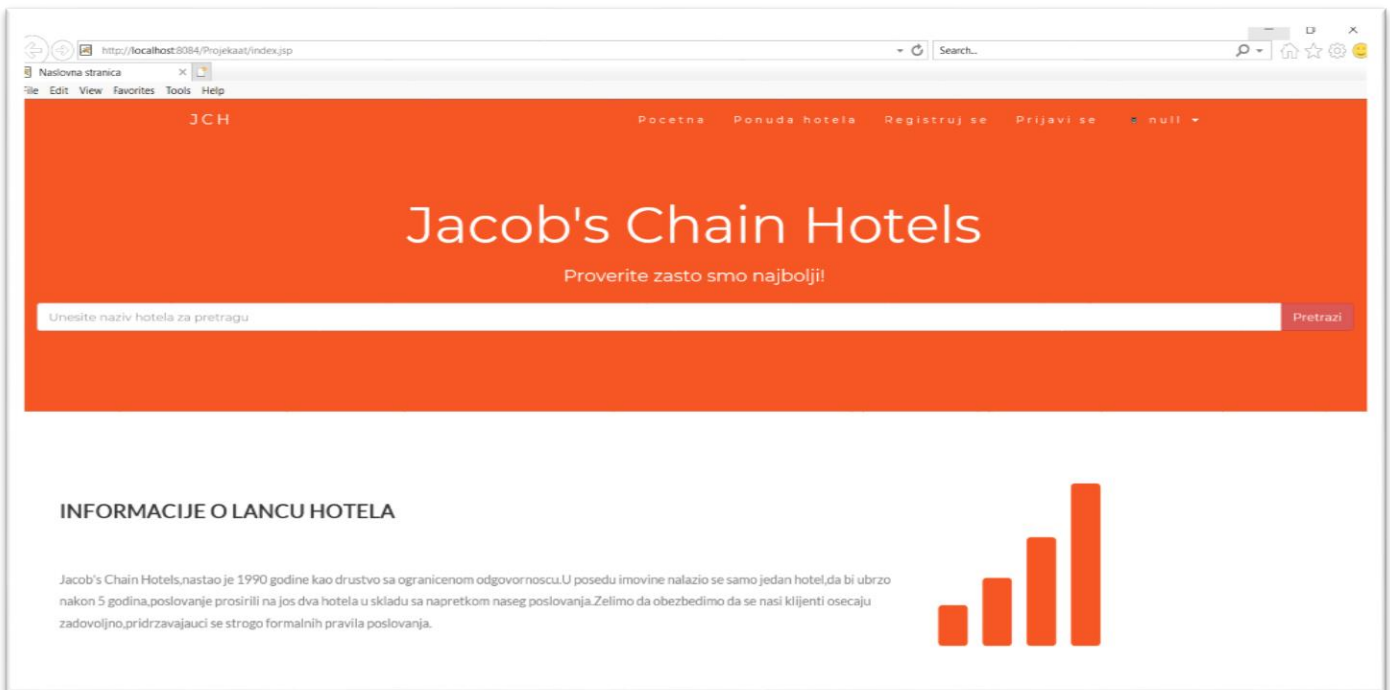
http://localhost:8084/Projekaat/index.jsp

Search...

Naslovna stranica

File Edit View Favorites Tools Help

JCH

Pocetna Ponuda hotela Registruj se Prijavi se null

Jacob's Chain Hotels

Proverite zasto smo najbolji!

Unesite naziv hotela za pretragu

Pretrazi

INFORMACIJE O LANCU HOTELA

Jacob's Chain Hotels,nastao je 1990 godine kao drustvo sa ogranicenom odgovornoscu.U posedu imovine nalazio se samo jedan hotel,da bi ubrzo nakon 5 godina,poslovanje prosirili na jos dva hotela u skladu sa napretkom naseg poslovanja.Zelimo da obezbedimo da se nasi klijenti osecaju zadovoljno,pridrzavajauci se strogo formalnih pravila poslovanja.